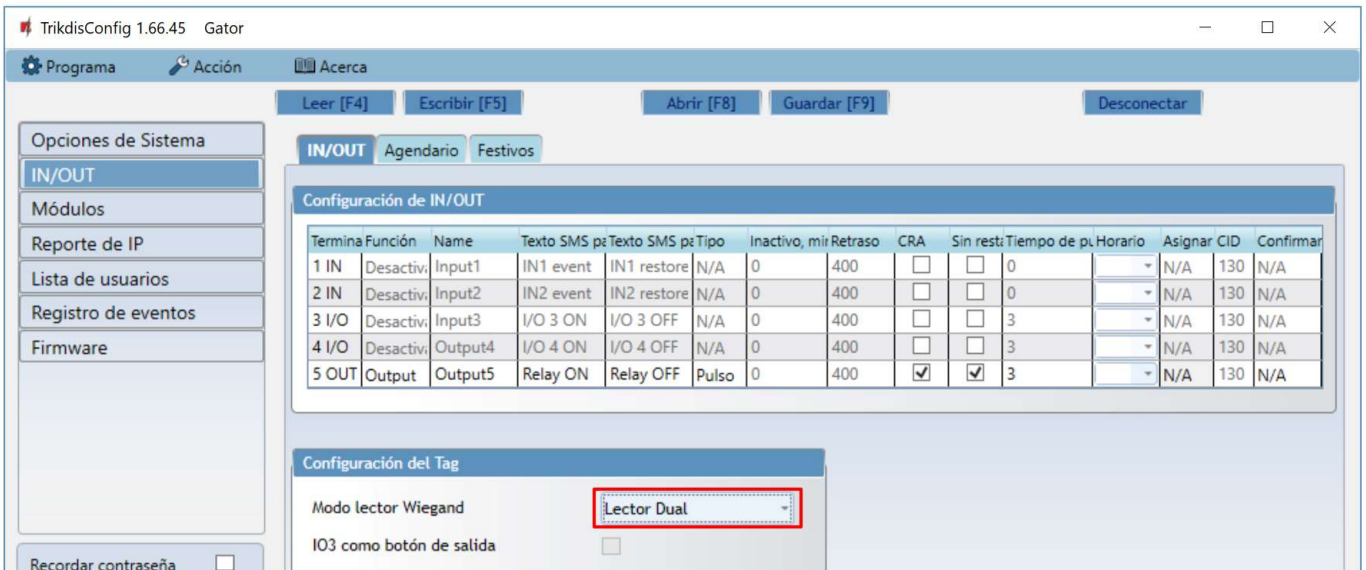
TrikdisConfig 1.66.45 Gator

Programa  Acción  Acerca

Leer [F4]  Escribir [F5]  Abrir [F8]  Guardar [F9]  Desconectar

Opciones de Sistema
IN/OUT
Módulos
Reporte de IP
Lista de usuarios
Registro de eventos
Firmware

IN/OUT  Agendario  Festivos

Configuración de IN/OUT

| Termina | Función | Name | Texto SMS pa | Texto SMS pa | Tipo | Inactivo, mi | Retraso | CRA | Sin resta | Tiempo de pu | Horario | Asignar | CID | Confirmar |
|---|---|---|---|---|---|---|---|---|---|---|---|---|---|---|
| 1 IN | Desactiva | Input1 | IN1 event | IN1 restore | N/A | 0 | 400 | ☐ | ☐ | 0 | | N/A | 130 | N/A |
| 2 IN | Desactiva | Input2 | IN2 event | IN2 restore | N/A | 0 | 400 | ☐ | ☐ | 0 | | N/A | 130 | N/A |
| 3 I/O | Desactiva | Input3 | I/O 3 ON | I/O 3 OFF | N/A | 0 | 400 | ☐ | ☐ | 3 | | N/A | 130 | N/A |
| 4 I/O | Desactiva | Output4 | I/O 4 ON | I/O 4 OFF | N/A | 0 | 400 | ☐ | ☐ | 3 | | N/A | 130 | N/A |
| 5 OUT | Output | Output5 | Relay ON | Relay OFF | Pulso | 0 | 400 | ☑ | ☑ | 3 | | N/A | 130 | N/A |

Configuración del Tag

Modo lector Wiegand  Lector Dual
IO3 como botón de salida

Recordar contraseña